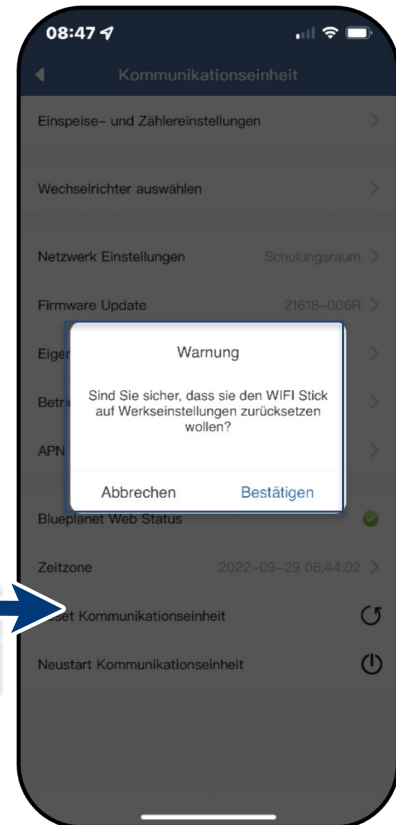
08:47

Kommunikationseinheit

Einspeise- und Zählereinstellungen

Wechselrichter auswählen

Netzwerk Einstellungen Schulungsraum

Firmware Update 21618-006R

Eige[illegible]

Betri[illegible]

APN

Warnung

Sind Sie sicher, dass sie den WIFI Stick auf Werkseinstellungen zurücksetzen wollen?

Abbrechen Bestätigen

Blueplanet Web Status

Zeitzone 2022-09-29 06:44:02

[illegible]set Kommunikationseinheit

Neustart Kommunikationseinheit